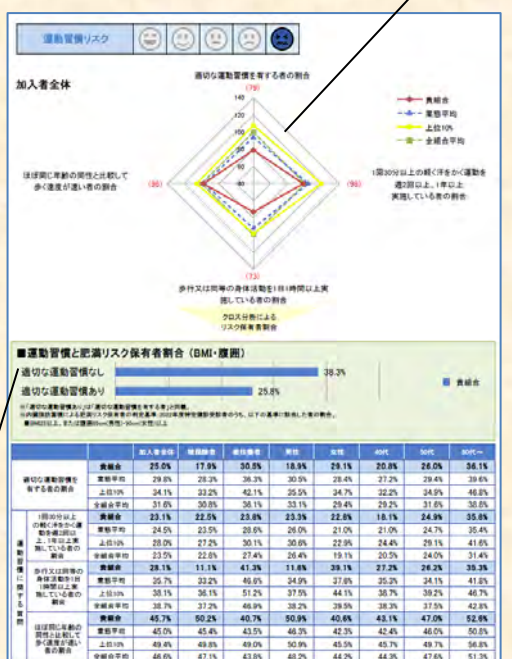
運動習慣リスク

加入者全体

適切な運動習慣を有する者の割合

(79)

140
120
100
80
60
40

貴組合
業態平均
上位10%
全組合平均

ほぼ同じ年齢の同性と比較して歩く速度が速い者の割合

(86)

(96)

1回30分以上の軽く汗をかく運動を週2回以上、1年以上実施している者の割合

(73)

歩行又は同等の身体活動を1日1時間以上実施している者の割合

クロス分析による
リスク保有者割合

■運動習慣と肥満リスク保有者割合（BMI・腹囲）

適切な運動習慣なし 38.3%
適切な運動習慣あり 25.8%

貴組合

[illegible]

| | | 加入者全体 | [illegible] | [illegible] | 男性 | 女性 | 40代 | 50代 | 60代～ |
|---|---|---|---|---|---|---|---|---|---|
| 適切な運動習慣を有する者の割合 | 貴組合 | 25.0% | 17.9% | 30.5% | 18.9% | 29.1% | 20.8% | 26.0% | 36.1% |
| | 業態平均 | 29.8% | 28.3% | 36.3% | 30.5% | 28.4% | 27.2% | 29.4% | 39.6% |
| | 上位10% | 34.1% | 33.2% | 42.1% | 35.5% | 34.7% | 32.2% | 34.9% | 46.8% |
| | 全組合平均 | 31.6% | 30.8% | 36.1% | 33.1% | 29.4% | 29.2% | 31.6% | 38.5% |
| 運動習慣に関する質問 1回30分以上の軽く汗をかく運動を週2回以上、1年以上実施している者の割合 | 貴組合 | 23.1% | 22.5% | 23.8% | 23.3% | 22.8% | 18.1% | 24.9% | 35.8% |
| | 業態平均 | 24.5% | 23.5% | 28.6% | 26.0% | 21.0% | 21.0% | 24.7% | 35.4% |
| | 上位10% | 28.0% | 27.2% | 30.1% | 30.6% | 22.9% | 24.4% | 29.1% | 41.6% |
| | 全組合平均 | 23.5% | 22.8% | 27.4% | 26.4% | 19.1% | 20.5% | 24.0% | 31.4% |
| 歩行又は同等の身体活動を1日1時間以上実施している者の割合 | 貴組合 | 28.1% | 11.1% | 41.3% | 11.6% | 39.1% | 27.2% | 26.2% | 35.3% |
| | 業態平均 | 35.7% | 33.2% | 46.6% | 34.9% | 37.6% | 35.3% | 34.1% | 41.8% |
| | 上位10% | 38.1% | 36.1% | 51.2% | 37.5% | 44.1% | 38.7% | 39.2% | 46.7% |
| | 全組合平均 | 38.7% | 37.2% | 46.9% | 38.2% | 39.5% | 38.3% | 37.5% | 42.8% |
| ほぼ同じ年齢の同性と比較して歩く速度が速い者の割合 | 貴組合 | 45.7% | 50.2% | 40.7% | 50.9% | 40.6% | 43.1% | 47.0% | 52.6% |
| | 業態平均 | 45.0% | 45.4% | 43.5% | 46.3% | 42.3% | 42.4% | 46.0% | 50.5% |
| | 上位10% | 49.4% | 49.8% | 49.0% | 50.9% | 45.5% | 45.7% | 49.7% | 56.8% |
| | 全組合平均 | 46.6% | 47.1% | 43.8% | 48.2% | 44.2% | 44.3% | 47.6% | 51.2% |